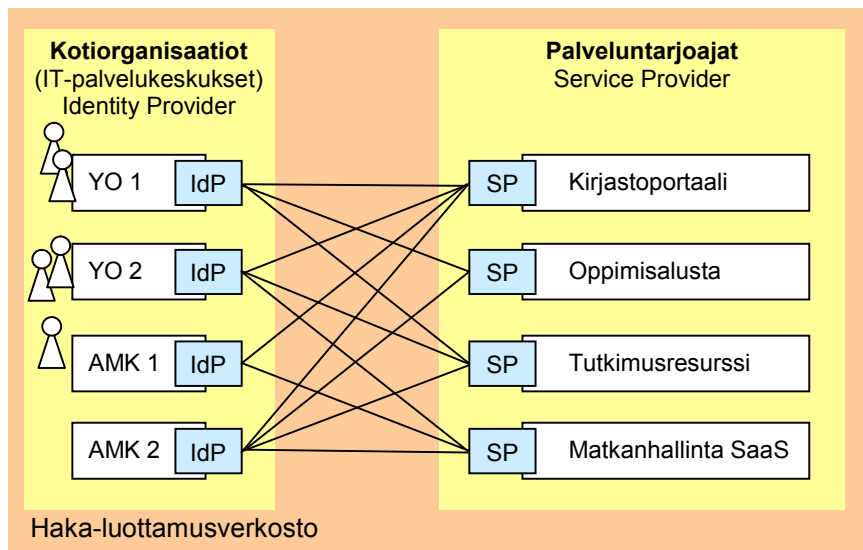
Kotiorganisaatiot
(IT-palvelukeskukset)
Identity Provider

YO 1 IdP
YO 2 IdP
AMK 1 IdP
AMK 2 IdP

Palveluntarjoajat
Service Provider

SP Kirjastoportaali
SP Oppimisalusta
SP Tutkimusresurssi
SP Matkanhallinta SaaS

Haka-luottamusverkosto